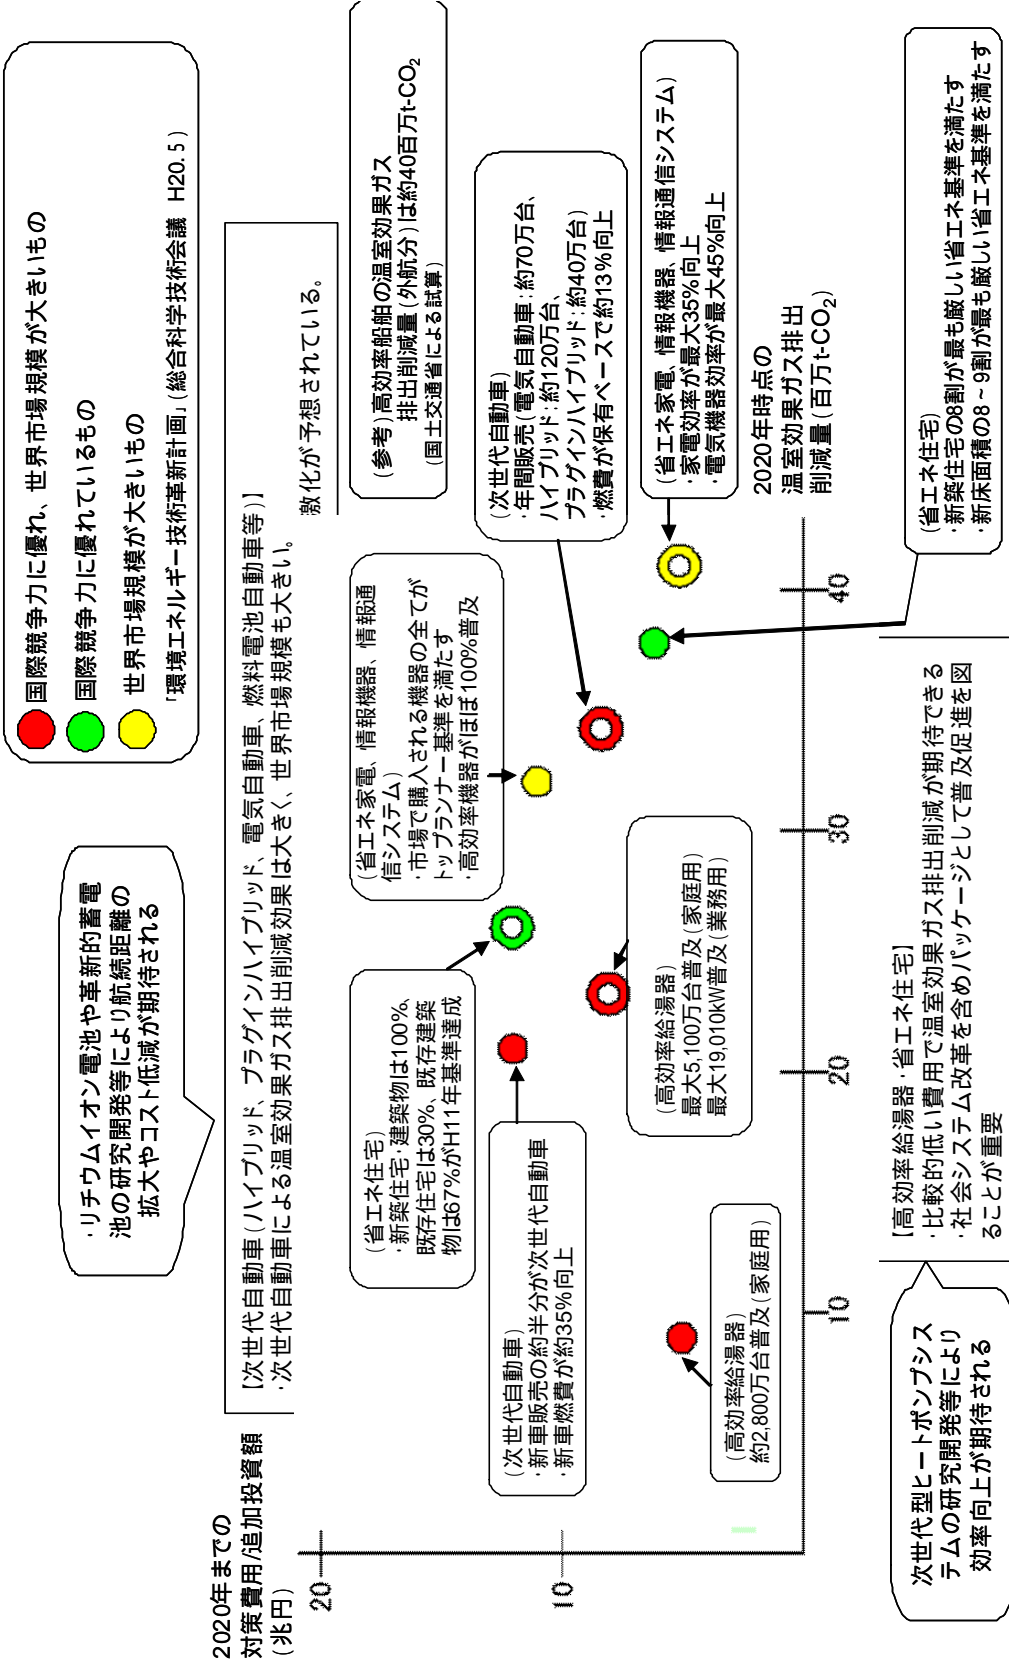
国際競争力に優れ、世界市場規模が大きいもの
国際競争力に優れているもの
世界市場規模が大きいもの
「環境エネルギー技術革新計画」（総合科学技術会議　H20.5）

（参考）高効率船舶の温室効果ガス排出削減量（外航分）は約40百万t-$CO_2$
（国土交通省による試算）

・リチウムイオン電池や革新的蓄電池の研究開発等により航続距離の拡大やコスト低減が期待される

【次世代自動車（ハイブリッド、プラグインハイブリッド、電気自動車、燃料電池自動車等）】
・次世代自動車による温室効果ガス排出削減効果は大きく、世界市場規模も大きい。
激化が予想されている。

（次世代自動車）
・年間販売（電気自動車：約70万台、ハイブリッド：約120万台、プラグインハイブリッド：約40万台）
・燃費が保有ベースで約13%向上

（省エネ家電、情報機器、情報通信システム）
・家電効率が最大35%向上
・電気機器効率が最大45%向上

（省エネ家電、情報機器、情報通信システム）
・市場で購入される機器の全てがトップランナー基準を満たす
・高効率機器がほぼ100%普及

2020年時点の温室効果ガス排出削減量（百万t-$CO_2$）

（省エネ住宅）
・新築住宅の8割が最も厳しい省エネ基準を満たす
・新床面積の8～9割が最も厳しい省エネ基準を満たす

（省エネ住宅）
・新築住宅・建築物は100%、既存住宅は30%、既存建築物は67%がH11年基準達成

（高効率給湯器）
最大5,100万台普及（家庭用）
最大19,010KW普及（業務用）

2020年までの対策費用/追加投資額（兆円）

20
10

（次世代自動車）
・新車販売の約半分が次世代自動車
・新車燃費が約35%向上

（高効率給湯器）
約2,800万台普及（家庭用）

10
20
30
40

【高効率給湯器・省エネ住宅】
・比較的低い費用で温室効果ガス排出削減が期待できる
・社会システム改革を含めパッケージとして普及促進を図ることが重要

次世代型ヒートポンプシステムの研究開発等により効率向上が期待される